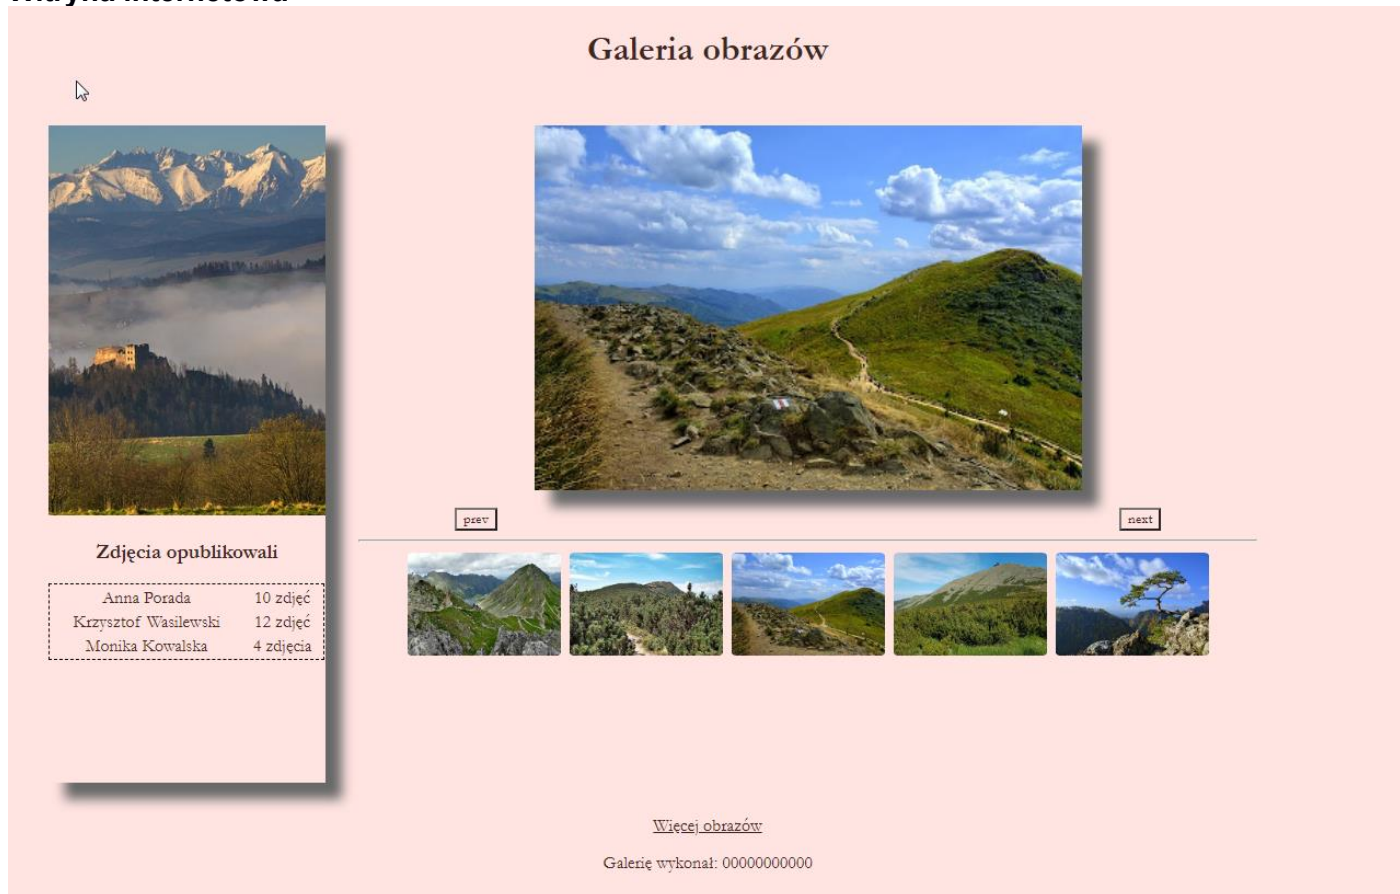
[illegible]

Galeria obrazów

Zdjęcia opublikowali

| Anna Porada | 10 zdjęć |
|---|---|
| Krzysztof Wasilewski | 12 zdjęć |
| Monika Kowalska | 4 zdjęcia |

prev

next

Więcej obrazów

Galerię wykonał: 00000000000